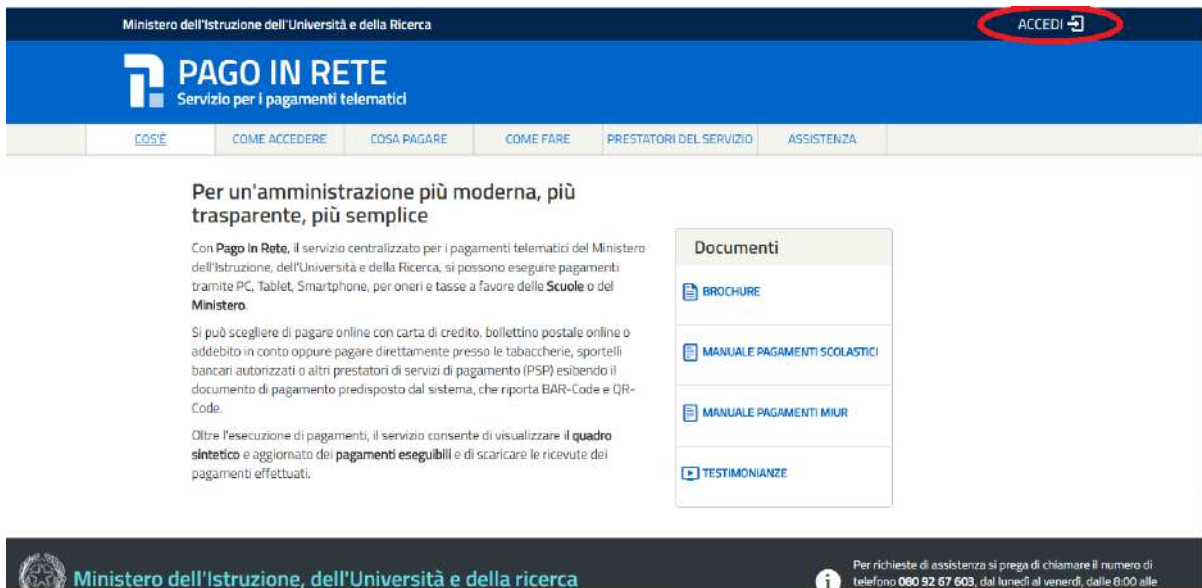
Ministero dell'Istruzione dell'Università e della Ricerca

ACCEDI

PAGO IN RETE
Servizio per i pagamenti telematici

COS'È | COME ACCEDERE | COSA PAGARE | COME FARE | PRESTATORI DEL SERVIZIO | ASSISTENZA

Per un'amministrazione più moderna, più trasparente, più semplice

Con Pago In Rete, il servizio centralizzato per i pagamenti telematici del Ministero dell'Istruzione, dell'Università e della Ricerca, si possono eseguire pagamenti tramite PC, Tablet, Smartphone, per oneri e tasse a favore delle Scuole o del Ministero.

Si può scegliere di pagare online con carta di credito, bollettino postale online o addebito in conto oppure pagare direttamente presso le tabaccherie, sportelli bancari autorizzati o altri prestatori di servizi di pagamento (PSP) esibendo il documento di pagamento predisposto dal sistema, che riporta BAR-Code e QR-Code.

Oltre l'esecuzione di pagamenti, il servizio consente di visualizzare il quadro sintetico e aggiornato dei pagamenti eseguibili e di scaricare le ricevute dei pagamenti effettuati.

Documenti

BROCHURE

MANUALE PAGAMENTI SCOLASTICI

MANUALE PAGAMENTI MIUR

TESTIMONIANZE

Ministero dell'Istruzione, dell'Università e della ricerca

Per richieste di assistenza si prega di chiamare il numero di telefono 080 92 67 603, dal lunedì al venerdì, dalle 8:00 alle